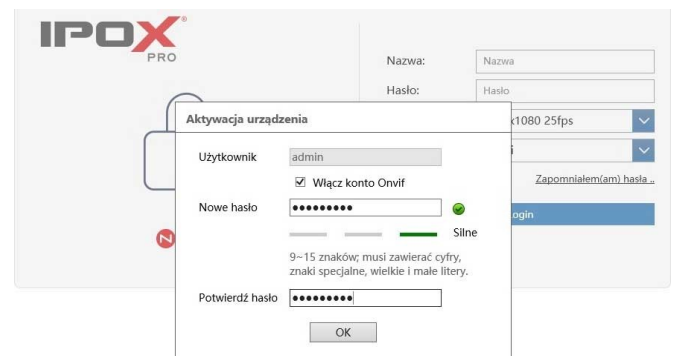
IPOX
PRO

Nazwa:
Nazwa
Hasło:
Hasło
x1080 25fps
Zapomniałem(am) hasła ..
Login

Aktywacja urządzenia

Użytkownik
admin
☑ Włącz konto Onvif
Nowe hasło
●●●●●●●●●
Silne
9~15 znaków; musi zawierać cyfry, znaki specjalne, wielkie i małe litery.
Potwierdź hasło
●●●●●●●●●
OK